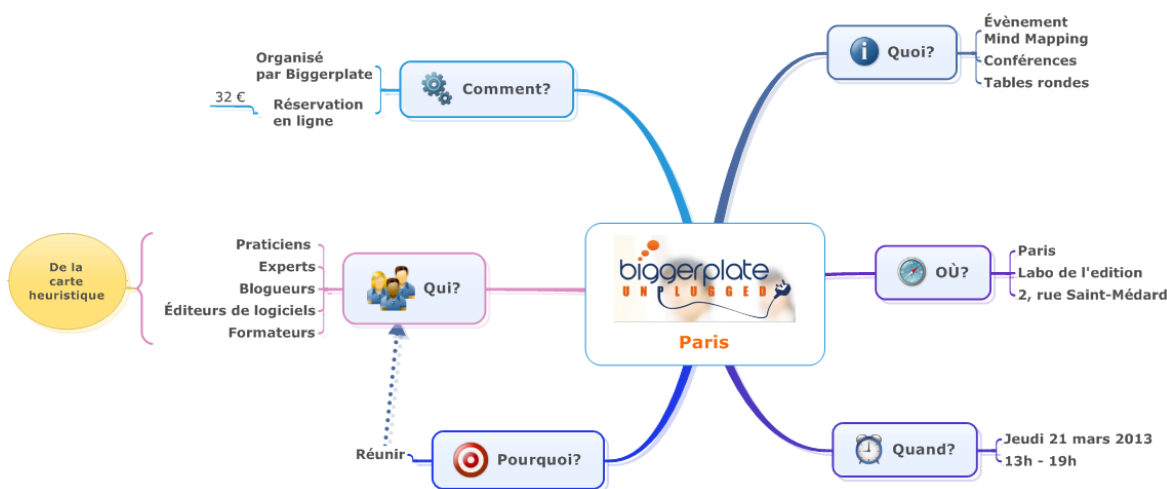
Organisé par Biggerplate

32 €

Réservation en ligne

Comment?

Quoi?

Évènement Mind Mapping

Conférences

Tables rondes

De la carte heuristique

Praticiens

Experts

Blogueurs

Éditeurs de logiciels

Formateurs

Qui?

biggerplate UNPLUGGED

Paris

OÙ?

Paris

Labo de l'edition

2, rue Saint-Médard

Réunir

Pourquoi?

Quand?

Jeudi 21 mars 2013

13h - 19h